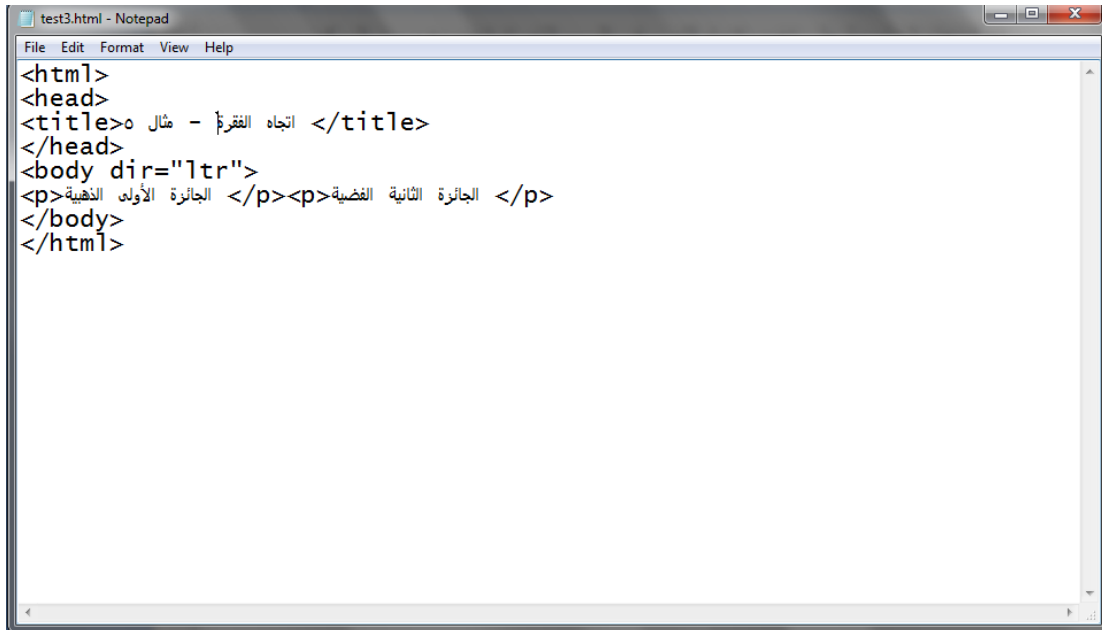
test3.html - Notepad

File Edit Format View Help

<html>
<head>
<title>مثال ٥ - اتجاه الفقرة </title>
</head>
<body dir="ltr">
<p>الجائزة الأولى الذهبية </p><p>الجائزة الثانية الفضية </p>
</body>
</html>